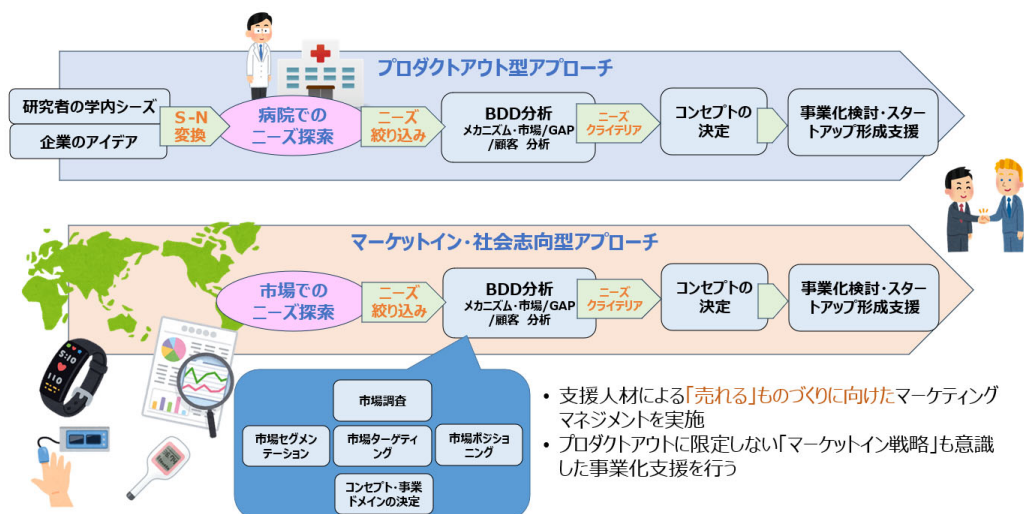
プロダクトアウト型アプローチ

研究者の学内シーズ

企業のアイデア

S-N変換

病院でのニーズ探索

ニーズ絞り込み

BDD分析
メカニズム・市場/GAP/顧客 分析

ニーズクライテリア

コンセプトの決定

事業化検討・スタートアップ形成支援

マーケットイン・社会志向型アプローチ

市場でのニーズ探索

ニーズ絞り込み

BDD分析
メカニズム・市場/GAP/顧客 分析

ニーズクライテリア

コンセプトの決定

事業化検討・スタートアップ形成支援

市場調査

市場セグメンテーション

市場ターゲティング

市場ポジショニング

コンセプト・事業ドメインの決定

• 支援人材による「売れる」ものづくりに向けたマーケティングマネジメントを実施
• プロダクトアウトに限定しない「マーケットイン戦略」も意識した事業化支援を行う